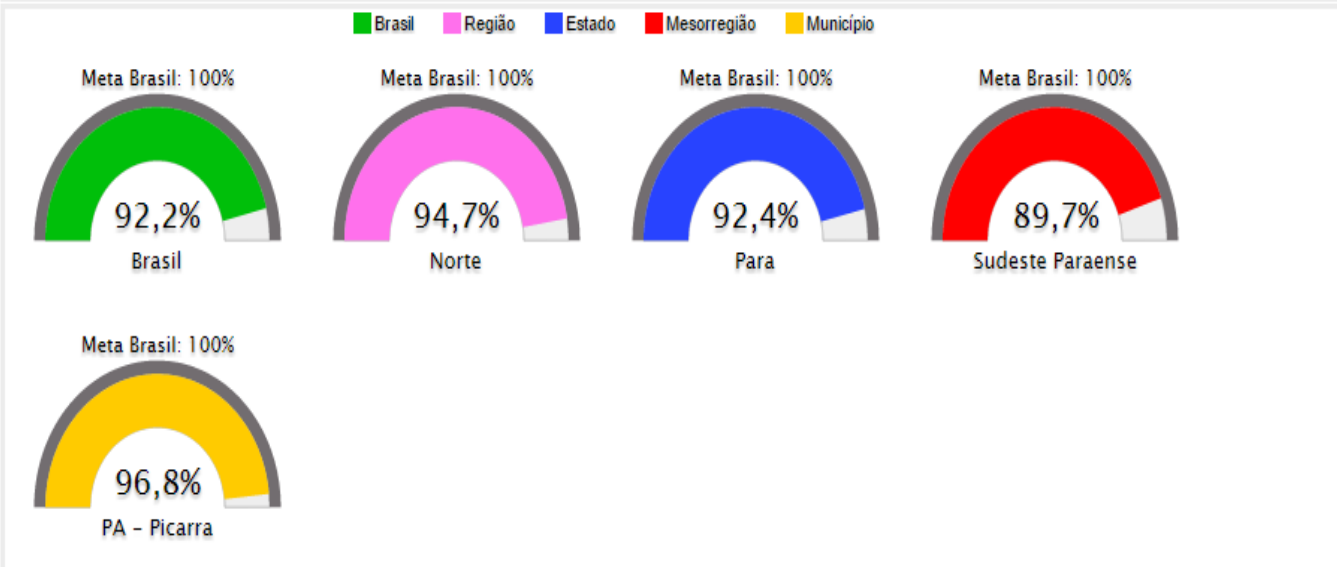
Brasil Região Estado Mesorregião Município

Meta Brasil: 100%
92,2%
Brasil

Meta Brasil: 100%
94,7%
Norte

Meta Brasil: 100%
92,4%
Para

Meta Brasil: 100%
89,7%
Sudeste Paraense

Meta Brasil: 100%
96,8%
PA - Picarra